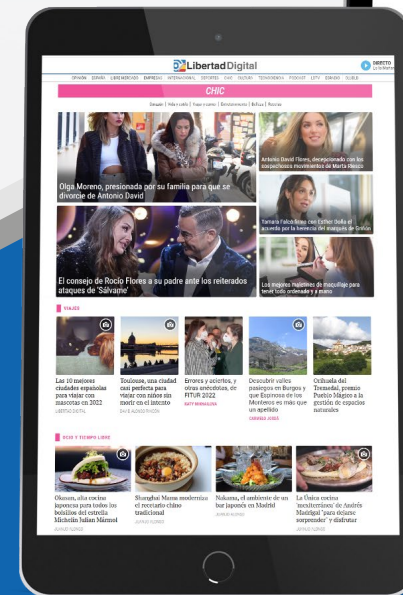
LD LibertadDigital

DIRECTO
La Noche

OPINIÓN ESPAÑA LIBRE MERCADO EMPRENDE INTERNACIONAL DEPORTES CHIC CULTURA TECNOCIENCIA PODCAST LDTV ESRADIO GLOBLE

CHIC

Gente | Vida y estilo | Viajes y turismo | Entretenimiento | Belleza | Recetas

Olga Moreno, presionada por su familia para que se divorcie de Antonio David

Antonio David Flores, decepcionado con los sospechosos movimientos de Marta Riesco

Tamara Falcó firma con Esther Doña el acuerdo por la herencia del marqués de Griñón

El consejo de Rocío Flores a su padre ante los reiterados ataques de 'Sálvame'

Los mejores muebles de maquillaje para tener todo ordenado y a mano

VIAJES

Las 10 mejores ciudades españolas para viajar con mascotas en 2022
LIBERTAD DIGITAL

Toulouse, una ciudad casi perfecta para viajar con niños sin morir en el intento
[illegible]

Errores y aciertos, y otras anécdotas, de FITUR 2022
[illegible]

Descubrir valles pasiegos en Burgos y que Espinosa de los Monteros es más que un apellido
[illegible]

Orihuela del Tremedal, premio Pueblo Mágico a la gestión de espacios naturales

OCIO Y TIEMPO LIBRE

Okosan, alta cocina japonesa para todos los bolsillos del estrella Michelin Julián Mármol
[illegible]

Shanghai Mama moderniza el recetario chino tradicional
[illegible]

Nakama, el ambiente de un bar japonés en Madrid
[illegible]

La Única cocina 'mediterránea' de Andrés Madrigal "para dejarse sorprender" y disfrutar
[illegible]